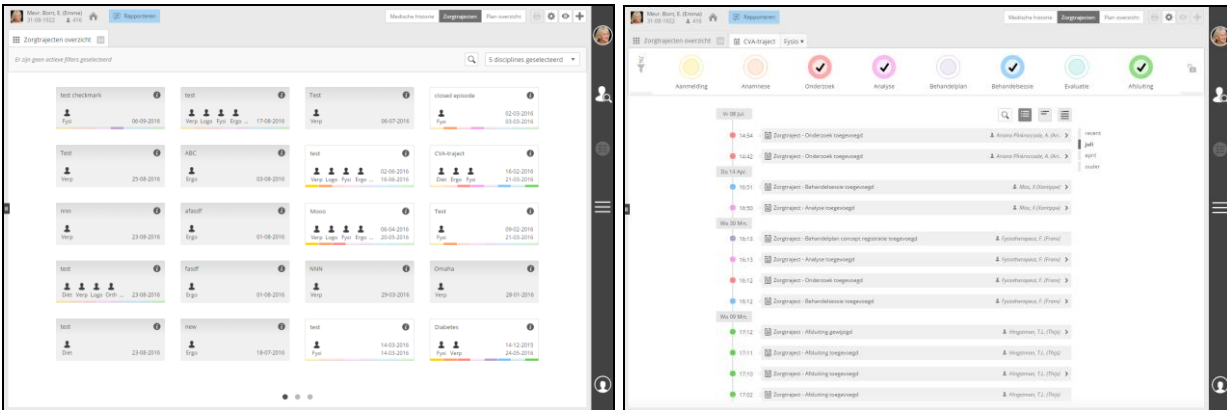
Mevr. Born, B. (Emma)
31-08-1922 416
Rapporteren
Medische historie
Zorgtrajecten
Plan overzicht

Zorgtrajecten overzicht
Er zijn geen actieve filters geselecteerd
5 disciplines geselecteerd

test checkmark
Fysi 06-09-2016

test
Verp Logo Fysi Ergo 17-08-2016

Test
Verp 06-07-2016

closed episode
Fysi 02-03-2016 03-03-2016

Test
Verp 25-08-2016

ABC
Ergo 03-08-2016

test
Verp Logo Fysi Ergo 02-06-2016 16-06-2016

CVA-traject
Diet Ergo Fysi 16-02-2016 21-03-2016

nnn
Verp 23-08-2016

afasdf
Ergo 01-08-2016

Mooo
Verp Logo Fysi Ergo 06-04-2016 20-05-2016

Test
Fysi 09-02-2016 21-03-2016

test
Diet Verp Logo Orth 23-08-2016

fasdf
Ergo 01-08-2016

NNN
Verp 29-03-2016

Omaha
Verp 28-01-2016

test
Diet 23-08-2016

new
Ergo 18-07-2016

test
Fysi 14-03-2016 14-03-2016

Diabetes
Fysi Verp 14-12-2015 24-05-2016

Mevr. Born, B. (Emma)
31-08-1922 416
Rapporteren
Medische historie
Zorgtrajecten
Plan overzicht

Zorgtrajecten overzicht
CVA-traject
Fysio

Aanmelding
Anamnese
Onderzoek
Analyse
Behandelplan
Behandelsessie
Evaluatie
Afsluiting

recent
juli
april
ouder

Vr 08 Jul.
14:54 Zorgtraject - Onderzoek toegevoegd Ariana Pfeinocoaste, A. (Ari...
14:42 Zorgtraject - Onderzoek toegevoegd Ariana Pfeinocoaste, A. (Ari...
Do 14 Apr.
16:51 Zorgtraject - Behandelsessie toegevoegd Mos, F.(Kemppe)
16:50 Zorgtraject - Analyse toegevoegd Mos, F.(Kemppe)
Wo 30 Mrt.
16:13 Zorgtraject - Behandelplan concept registratie toegevoegd Fysiotherapeut, F. (Frans)
16:13 Zorgtraject - Analyse toegevoegd Fysiotherapeut, F. (Frans)
16:12 Zorgtraject - Onderzoek toegevoegd Fysiotherapeut, F. (Frans)
16:12 Zorgtraject - Behandelsessie toegevoegd Fysiotherapeut, F. (Frans)
Wo 09 Mrt.
17:12 Zorgtraject - Afsluiting gewijzigd Hingeman, T.L. (Thijs)
17:11 Zorgtraject - Afsluiting toegevoegd Hingeman, T.L. (Thijs)
17:10 Zorgtraject - Afsluiting toegevoegd Hingeman, T.L. (Thijs)
17:02 Zorgtraject - Afsluiting toegevoegd Hingeman, T.L. (Thijs)